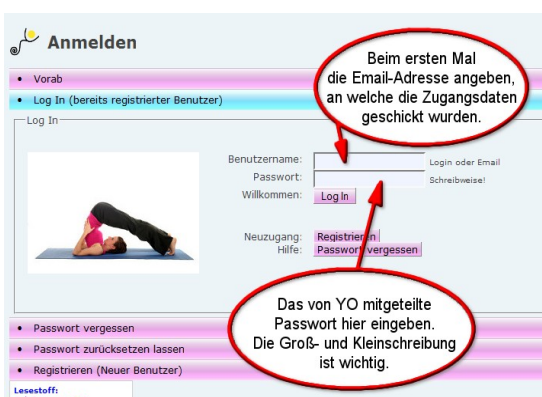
Anmelden

• Vorab

• Log In (bereits registrierter Benutzer)

Log In

Benutzername: Login oder Email
Passwort: Schreibweise!
Willkommen: Log In

Neuzugang: Registrieren
Hilfe: Passwort vergessen

Beim ersten Mal die Email-Adresse angeben, an welche die Zugangsdaten geschickt wurden.

Das von YO mitgeteilte Passwort hier eingeben. Die Groß- und Kleinschreibung ist wichtig.

• Passwort vergessen

• Passwort zurücksetzen lassen

• Registrieren (Neuer Benutzer)

Lesestoff: